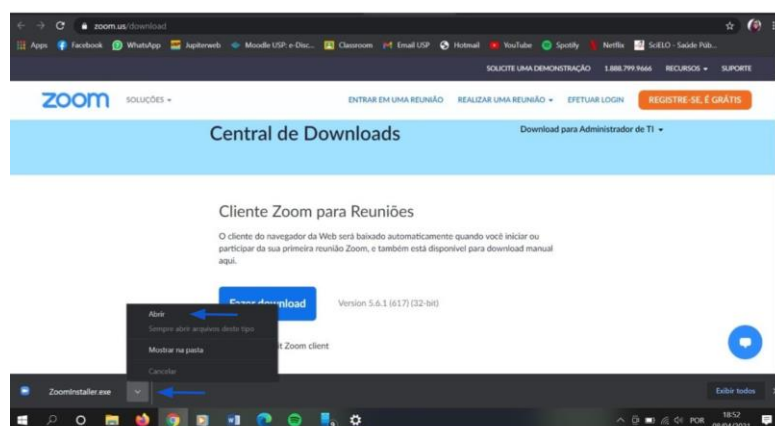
zoom.us/download

Apps Facebook WhatsApp Jupiterweb Moodle USP: e-Disc... Classroom Email USP Hotmail YouTube Spotify Netflix SciELO - Saúde Púb...

SOLICITE UMA DEMONSTRAÇÃO 1.888.799.9666 RECURSOS ▾ SUPORTE

zoom SOLUÇÕES ▾ ENTRAR EM UMA REUNIÃO REALIZAR UMA REUNIÃO ▾ EFETUAR LOGIN REGISTRE-SE, É GRÁTIS

Central de Downloads

Download para Administrador de TI ▾

Cliente Zoom para Reuniões

O cliente do navegador da Web será baixado automaticamente quando você iniciar ou participar da sua primeira reunião Zoom, e também está disponível para download manual aqui.

Fazer download Version 5.6.1 (617) (32-bit)

Abrir
Sempre abrir arquivos deste tipo
Mostrar na pasta
Cancelar

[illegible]t Zoom client

ZoomInstaller.exe

Exibir todos

POR 18:52 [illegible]